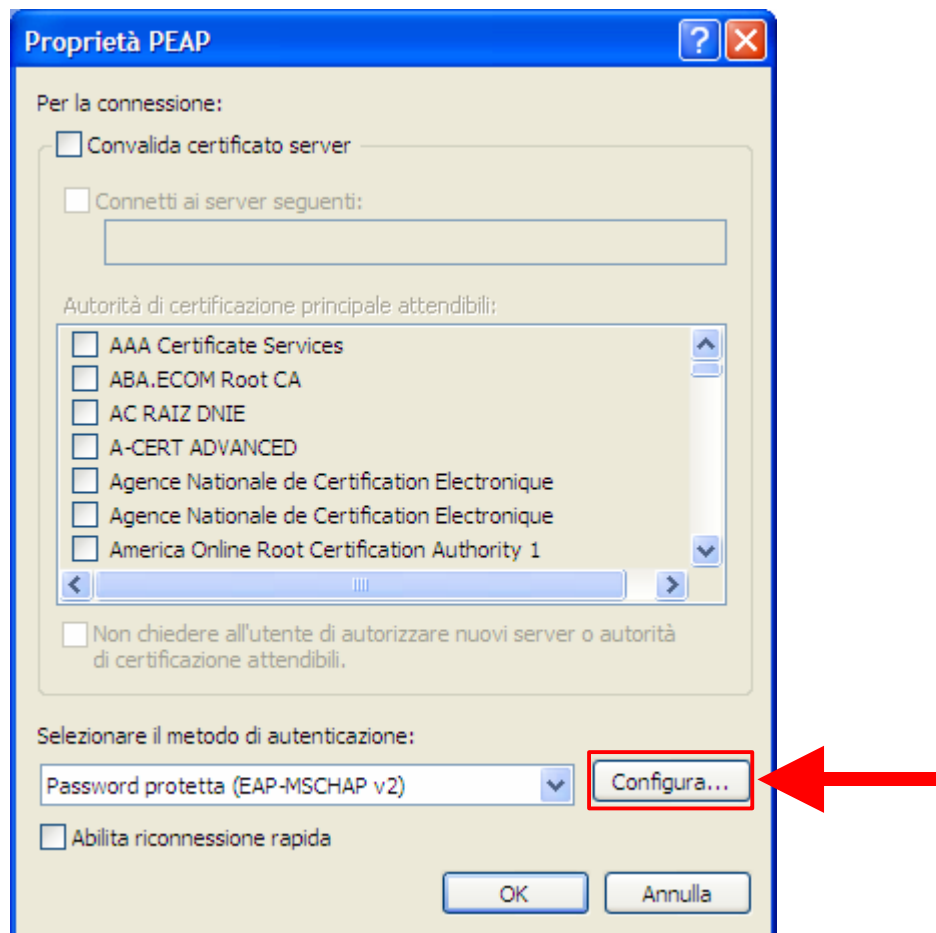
Proprietà PEAP

Per la connessione:

Convalida certificato server

Connetti ai server seguenti:

Autorità di certificazione principale attendibili:

AAA Certificate Services
ABA.ECOM Root CA
AC RAIZ DNIE
A-CERT ADVANCED
Agence Nationale de Certification Electronique
Agence Nationale de Certification Electronique
America Online Root Certification Authority 1

Non chiedere all'utente di autorizzare nuovi server o autorità di certificazione attendibili.

Selezionare il metodo di autenticazione:

Password protetta (EAP-MSCHAP v2)

Configura...

Abilita riconnessione rapida

OK

Annulla